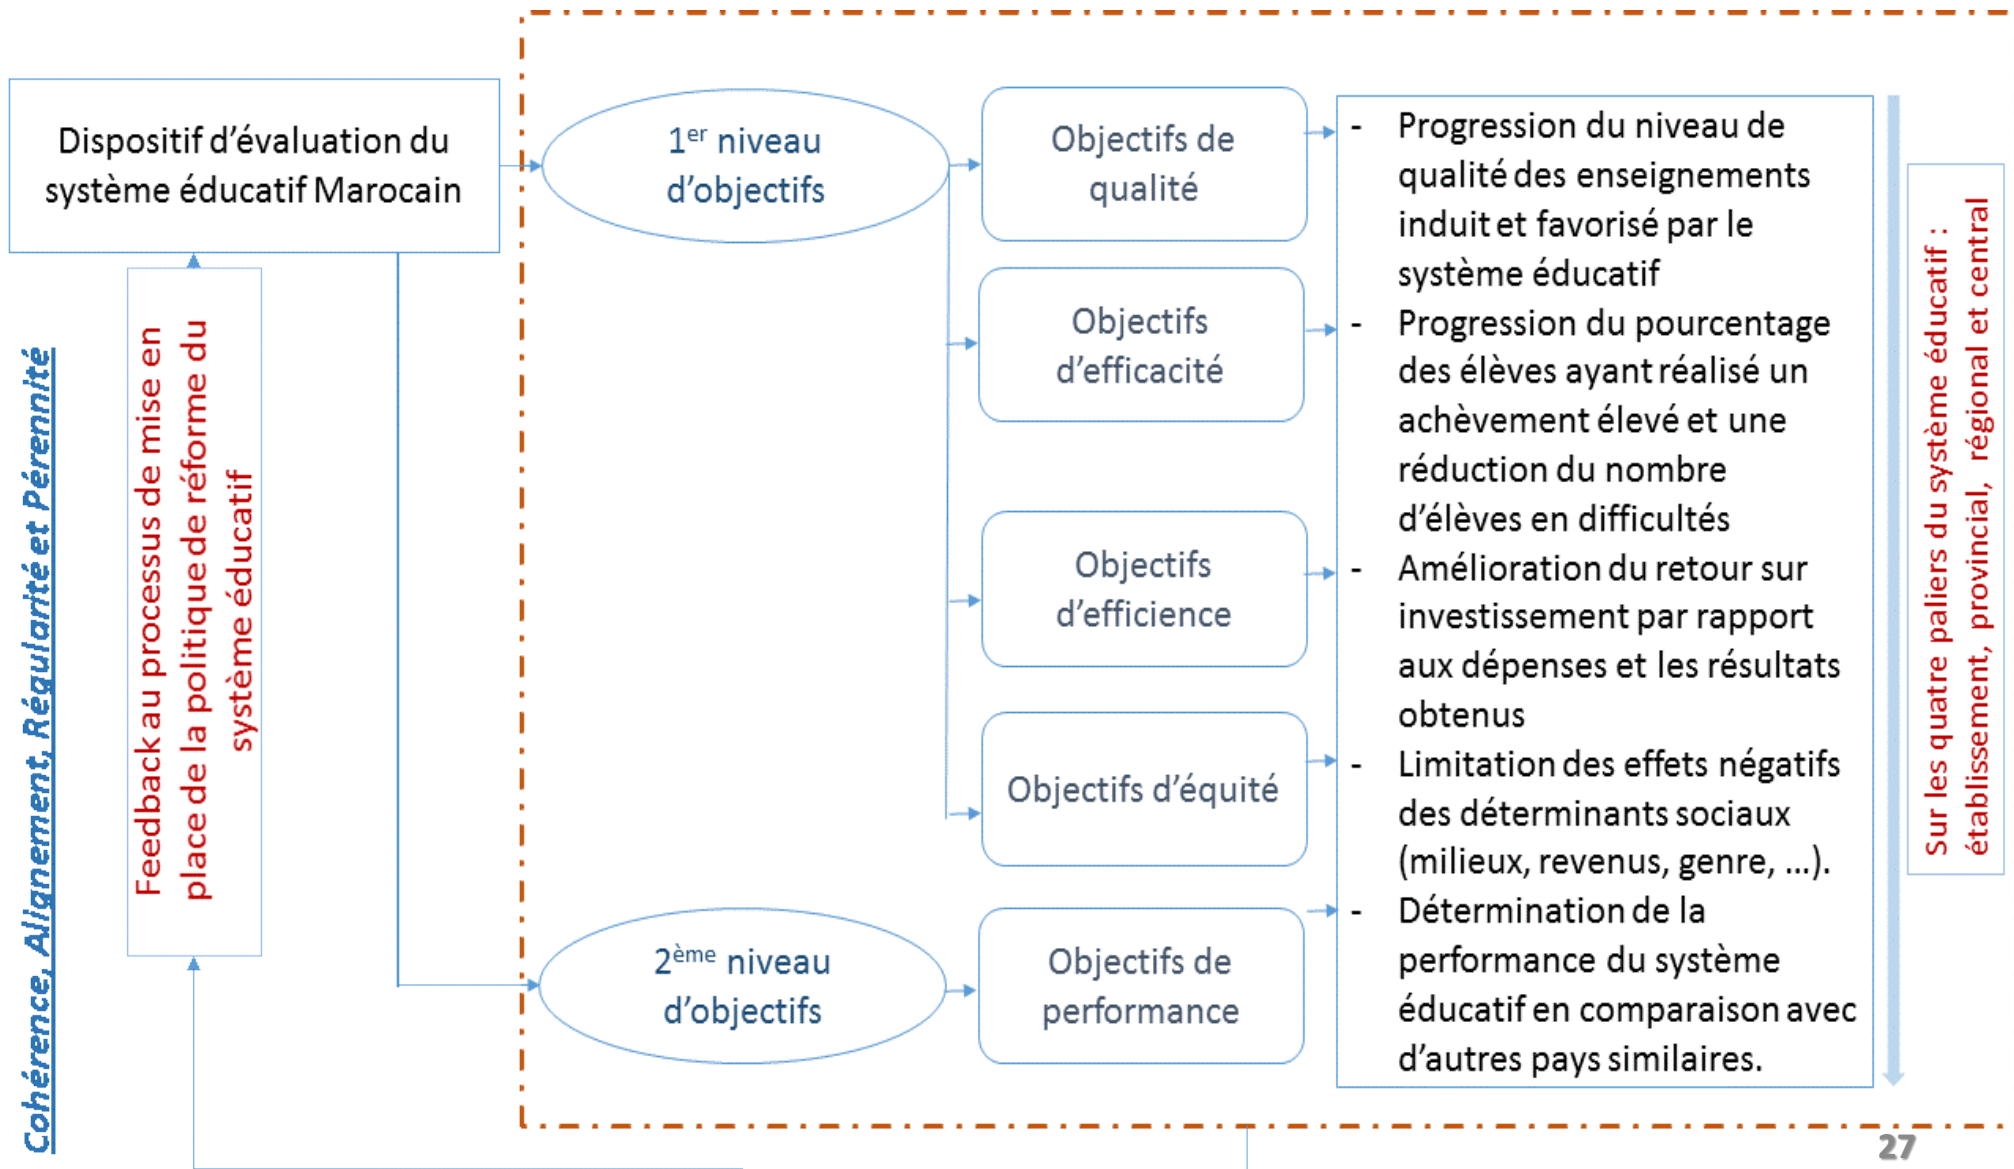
Dispositif d'évaluation du système éducatif Marocain

Cohérence, Alignement, Régularité et Pérennité

Feedback au processus de mise en place de la politique de réforme du système éducatif

1$^{er}$ niveau d'objectifs

2$^{ème}$ niveau d'objectifs

Objectifs de qualité

Objectifs d'efficacité

Objectifs d'efficience

Objectifs d'équité

Objectifs de performance

- Progression du niveau de qualité des enseignements induit et favorisé par le système éducatif
- Progression du pourcentage des élèves ayant réalisé un achèvement élevé et une réduction du nombre d'élèves en difficultés
- Amélioration du retour sur investissement par rapport aux dépenses et les résultats obtenus
- Limitation des effets négatifs des déterminants sociaux (milieux, revenus, genre, …).
- Détermination de la performance du système éducatif en comparaison avec d'autres pays similaires.

Sur les quatre paliers du système éducatif : établissement, provincial, régional et central

27